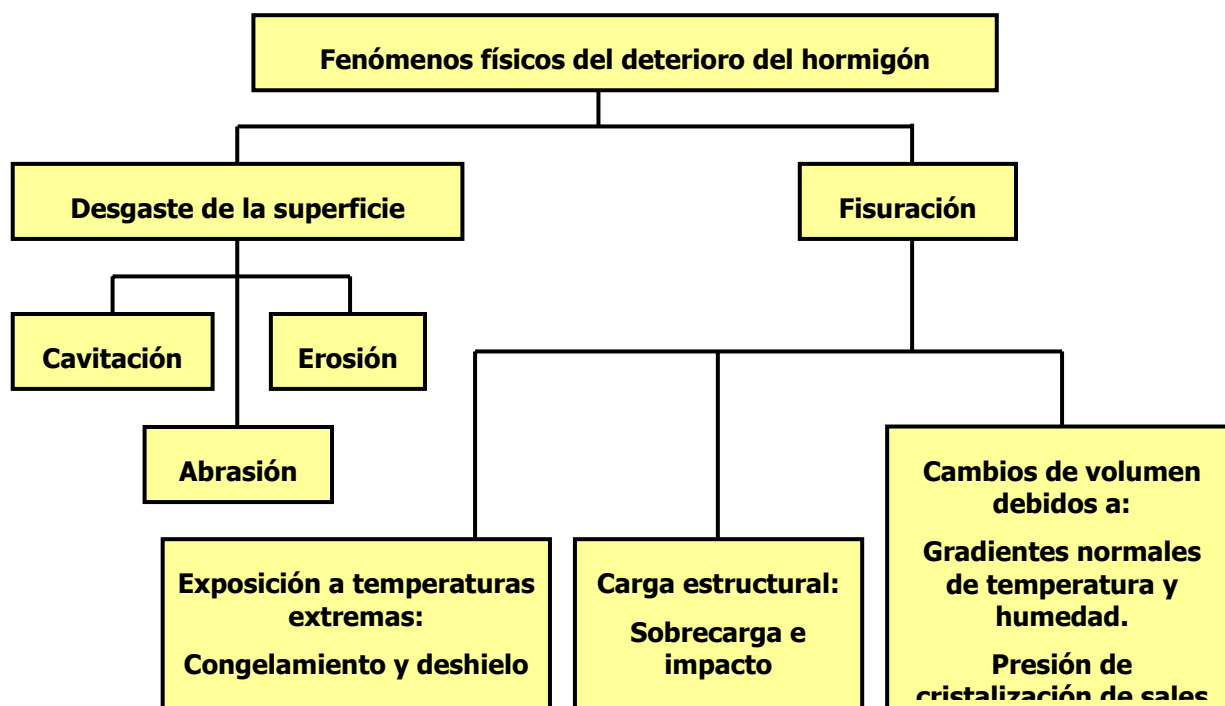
Fenómenos físicos del deterioro del hormigón

Desgaste de la superficie

Fisuración

Cavitación

Erosión

Abrasión

Exposición a temperaturas extremas:

Congelamiento y deshielo

Carga estructural:

Sobrecarga e impacto

Cambios de volumen debidos a:

Gradientes normales de temperatura y humedad.

Presión de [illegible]